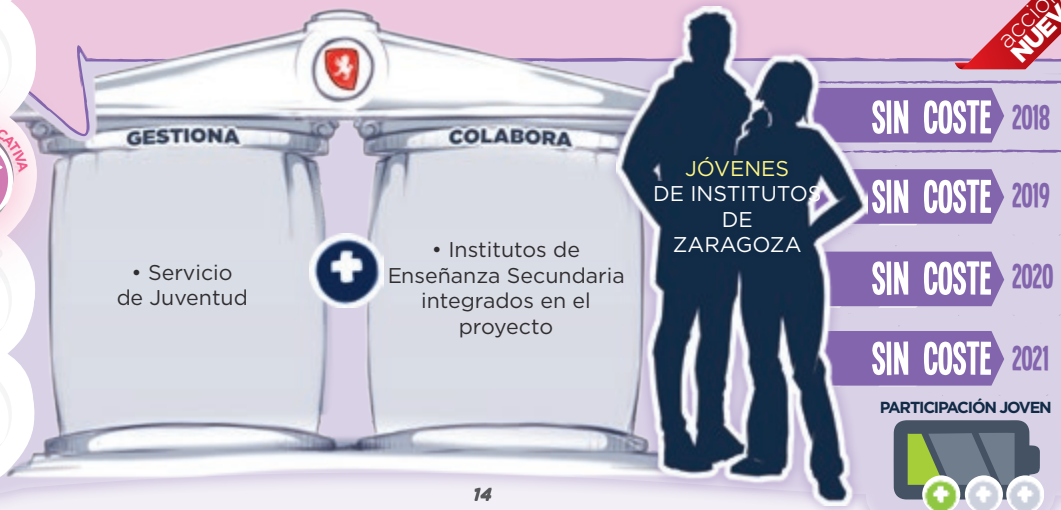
CATIVA

acció
NUEV

GESTIONA

• Servicio de Juventud

COLABORA

• Institutos de Enseñanza Secundaria integrados en el proyecto

JÓVENES DE INSTITUTOS DE ZARAGOZA

SIN COSTE 2018

SIN COSTE 2019

SIN COSTE 2020

SIN COSTE 2021

PARTICIPACIÓN JOVEN

14